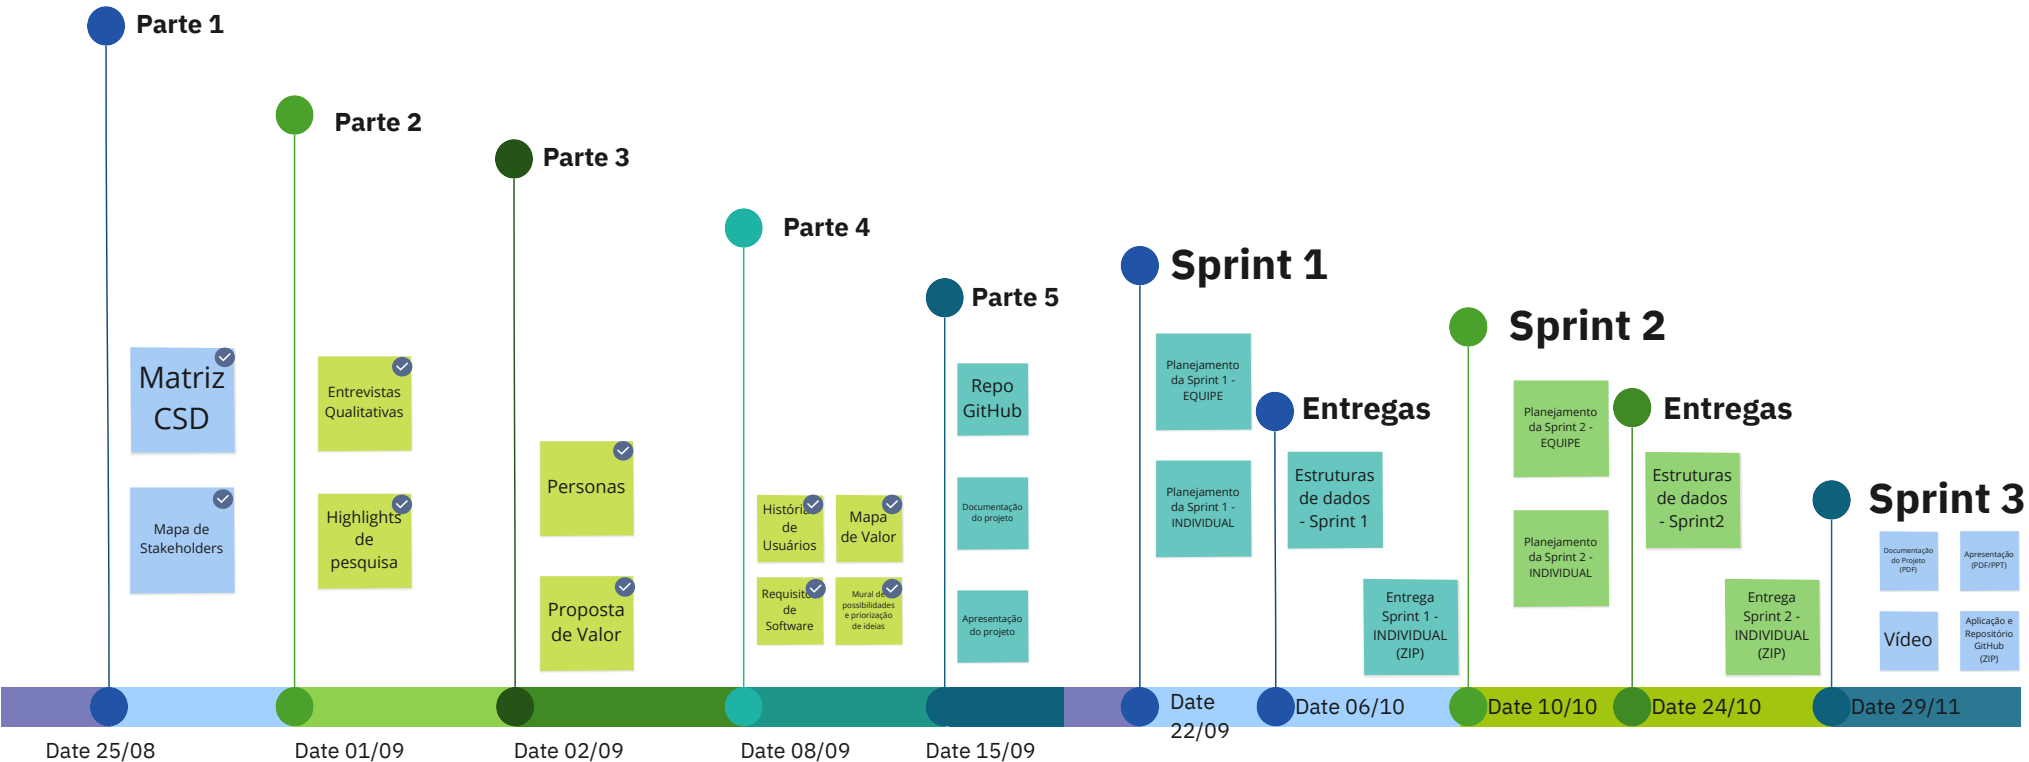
Parte 1

Matriz CSD

Mapa de Stakeholders

Date 25/08

Parte 2

Entrevistas Qualitativas

Highlights de pesquisa

Date 01/09

Parte 3

Personas

Proposta de Valor

Date 02/09

Parte 4

Histórias de Usuários

Mapa de Valor

Requisitos de Software

Mural de possibilidades e priorização de ideias

Date 08/09

Parte 5

Repo GitHub

Documentação do projeto

Apresentação do projeto

Date 15/09

Sprint 1

Planejamento da Sprint 1 - EQUIPE

Planejamento da Sprint 1 - INDIVIDUAL

Date 22/09

Entregas

Estruturas de dados - Sprint 1

Entrega Sprint 1 - INDIVIDUAL (ZIP)

Date 06/10

Sprint 2

Planejamento da Sprint 2 - EQUIPE

Planejamento da Sprint 2 - INDIVIDUAL

Date 10/10

Entregas

Estruturas de dados - Sprint2

Entrega Sprint 2 - INDIVIDUAL (ZIP)

Date 24/10

Sprint 3

Documentação do Projeto (PDF)

Apresentação (PDF/PPT)

Vídeo

Aplicação e Repositório GitHub (ZIP)

Date 29/11